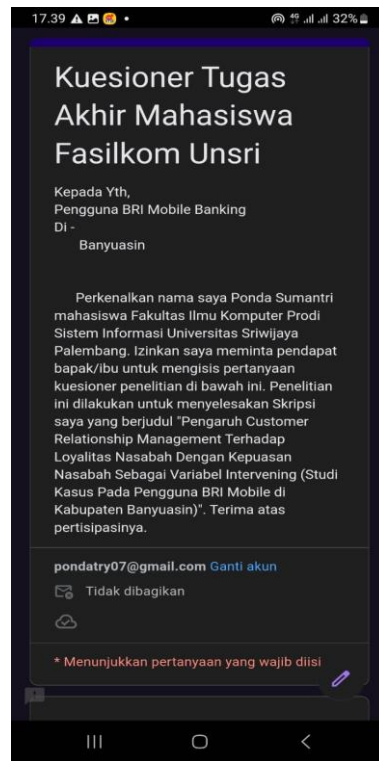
17.39 ▲ ◻ • 32%

Kuesioner Tugas Akhir Mahasiswa Fasilkom Unsri

Kepada Yth,
Pengguna BRI Mobile Banking
Di -
Banyuasin

Perkenalkan nama saya Ponda Sumantri mahasiswa Fakultas Ilmu Komputer Prodi Sistem Informasi Universitas Sriwijaya Palembang. Izinkan saya meminta pendapat bapak/ibu untuk mengisis pertanyaan kuesioner penelitian di bawah ini. Penelitian ini dilakukan untuk menyelesakan Skripsi saya yang berjudul "Pengaruh Customer Relationship Management Terhadap Loyalitas Nasabah Dengan Kepuasan Nasabah Sebagai Variabel Intervening (Studi Kasus Pada Pengguna BRI Mobile di Kabupaten Banyuasin)". Terima atas pertisipasinya.

pondatry07@gmail.com Ganti akun
Tidak dibagikan

* Menunjukkan pertanyaan yang wajib diisi